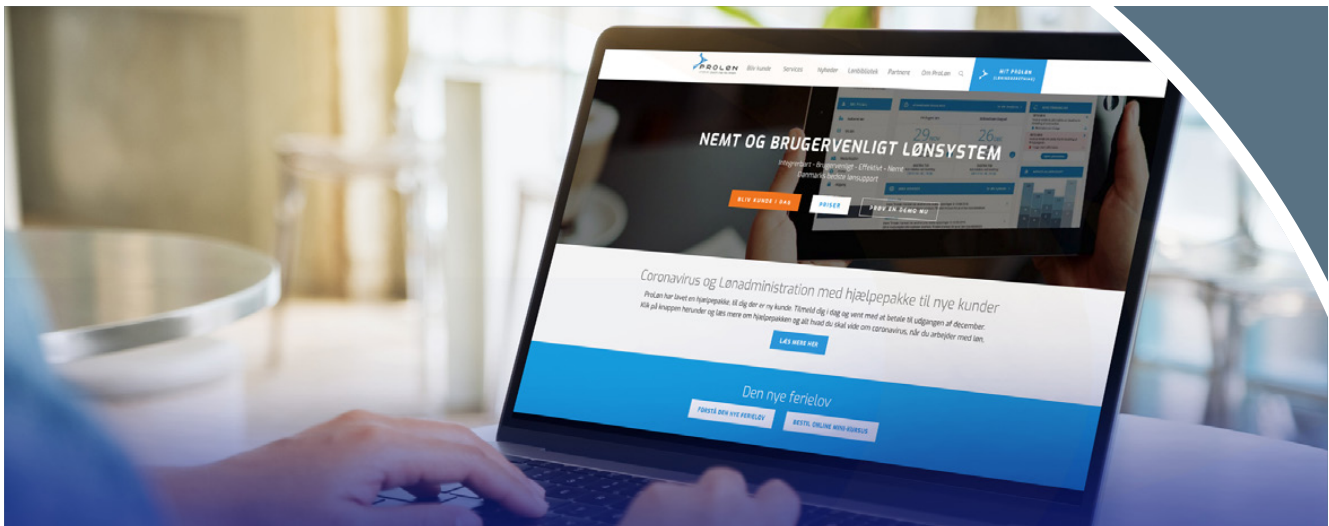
PROLØN

Bliv kunde Services Nyheder Lønbibliotek Partnere Om ProLøn

MIT PROLØN LØNBEREGNINGSPROGRAM

NEMT OG BRUGERVENLIGT LØNSYSTEM

Integreret - Brugervenligt - Effektivt - Nemt
Danmarks bedste lønsupport

BLIV KUNDE I DAG PRISER PRØV EN DEMO NU

Coronavirus og Lønadministration med hjælpepakke til nye kunder

ProLøn har lavet en hjælpepakke, til dig der er ny kunde. Tilmeld dig i dag og vent med at betale til udgangen af december. Klik på knappen herunder og læs mere om hjælpepakken og alt hvad du skal vide om coronavirus, når du arbejder med løn.

LÆS MERE HER

Den nye ferielov

FORSTÅ DEN NYE FERIELOV BESTIL ONLINE MINI-KURSUS